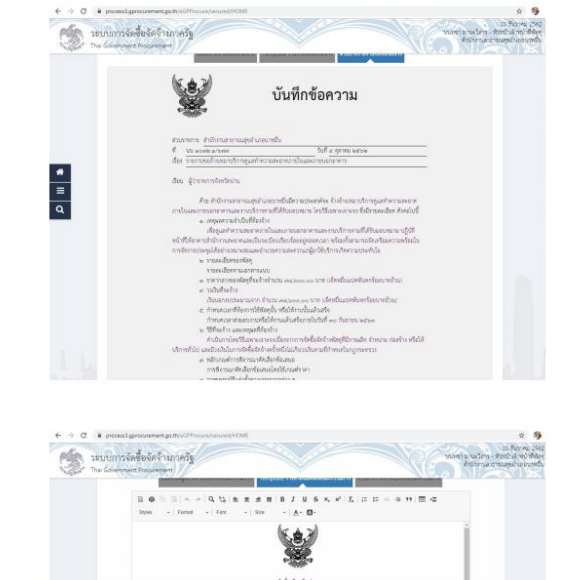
process3.gprocurement.go.th/eGPProcure/secured/HOME

ระบบการจัดซื้อจัดจ้างภาครัฐ
Thai Government Procurement

บันทึกข้อความ

ส่วนราชการ สำนักงานสาธารณสุขอำเภอ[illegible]
ที่ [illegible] วันที่ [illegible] ตุลาคม ๒๕๖๖
เรื่อง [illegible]

เรียน ผู้ว่าราชการจังหวัด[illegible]

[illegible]

process3.gprocurement.go.th/eGPProcure/secured/HOME

ระบบการจัดซื้อจัดจ้างภาครัฐ
Thai Government Procurement

Styles Format Font Size